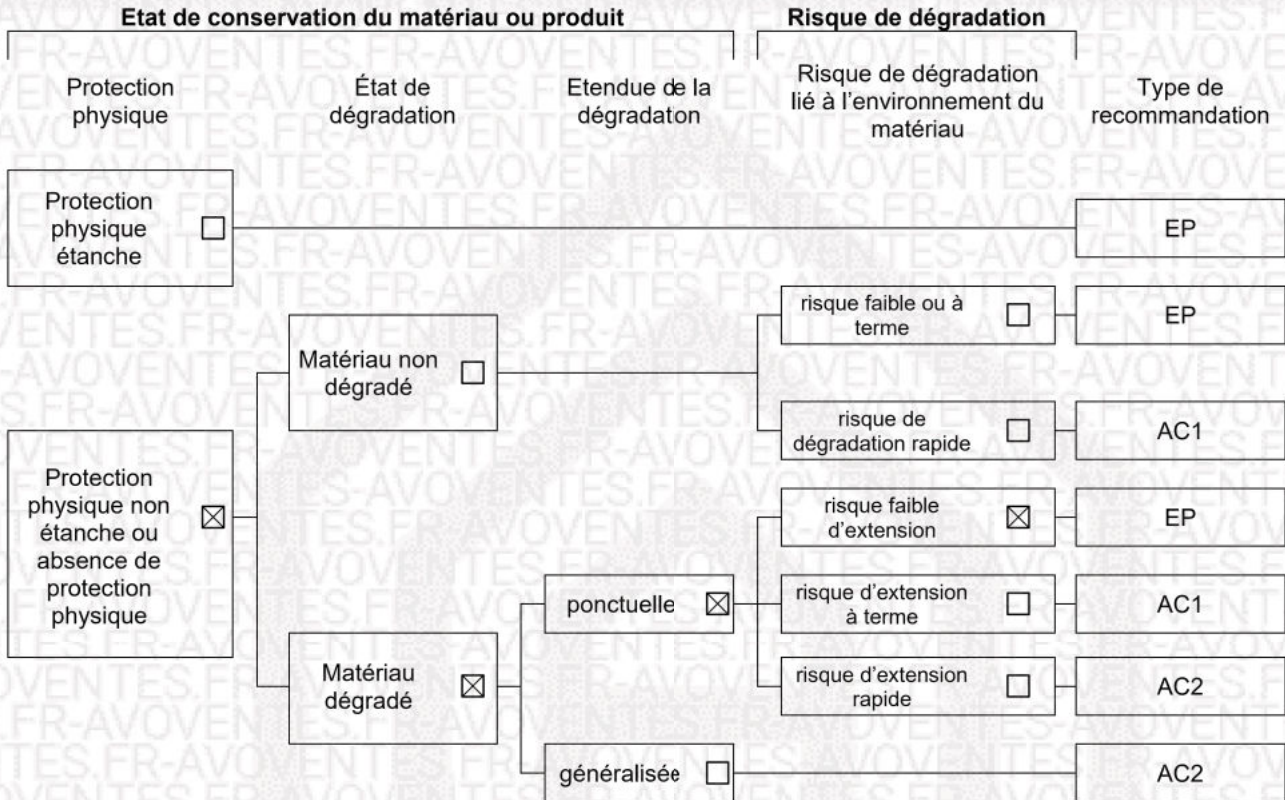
Etat de conservation du matériau ou produit

Risque de dégradation

Protection physique

État de dégradation

Etendue de la dégradaton

Risque de dégradation lié à l'environnement du matériau

Type de recommandation

Protection physique étanche ☐

EP

Matériau non dégradé ☐

risque faible ou à terme ☐

EP

risque de dégradation rapide ☐

AC1

Protection physique non étanche ou absence de protection physique ☒

Matériau dégradé ☒

risque faible d'extension ☒

EP

ponctuelle ☒

risque d'extension à terme ☐

AC1

risque d'extension rapide ☐

AC2

généralisée ☐

AC2

FR-AVOVENTES.FR-AVOVENTES.FR-AVOVENTES.FR-AVOVENTES.FR